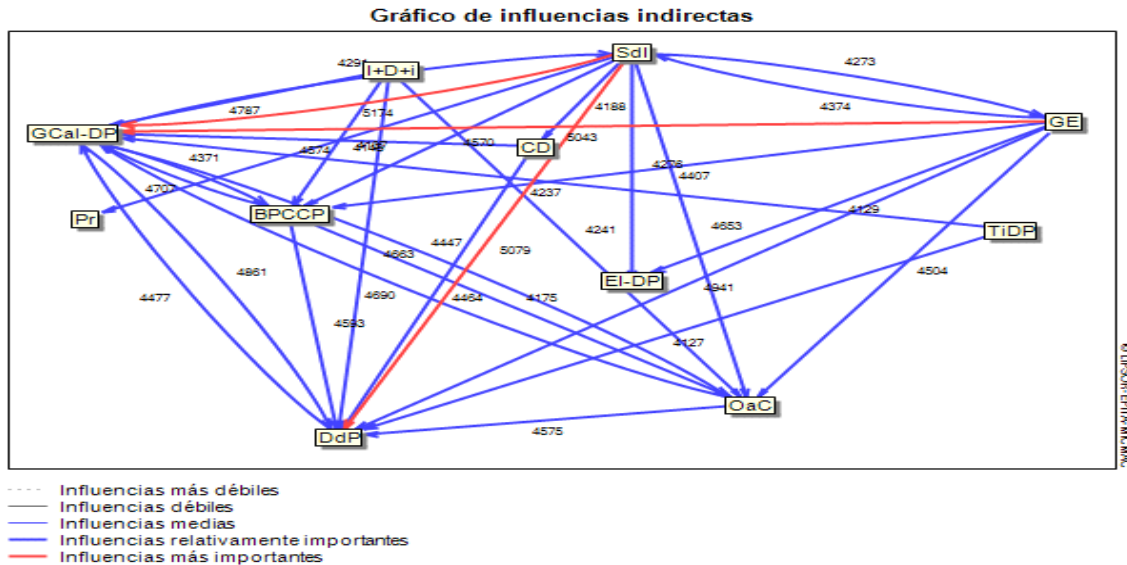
Gráfico de influencias indirectas

SdI
I+D+i
GE
GCal-DP
CD
Pr
BPCCP
TiDP
EI-DP
OaC
DdP

429
4273
4787
5174
4374
4188
5043
4570
4371
4574
4189
4276
4407
4707
4237
4129
4653
4447
5079
4241
4863
4861
4504
4477
4690
4464
4175
4941
4593
4127
4575

©LIPSOR-EPITA-MICMAC

Influencias más débiles
Influencias débiles
Influencias medias
Influencias relativamente importantes
Influencias más importantes